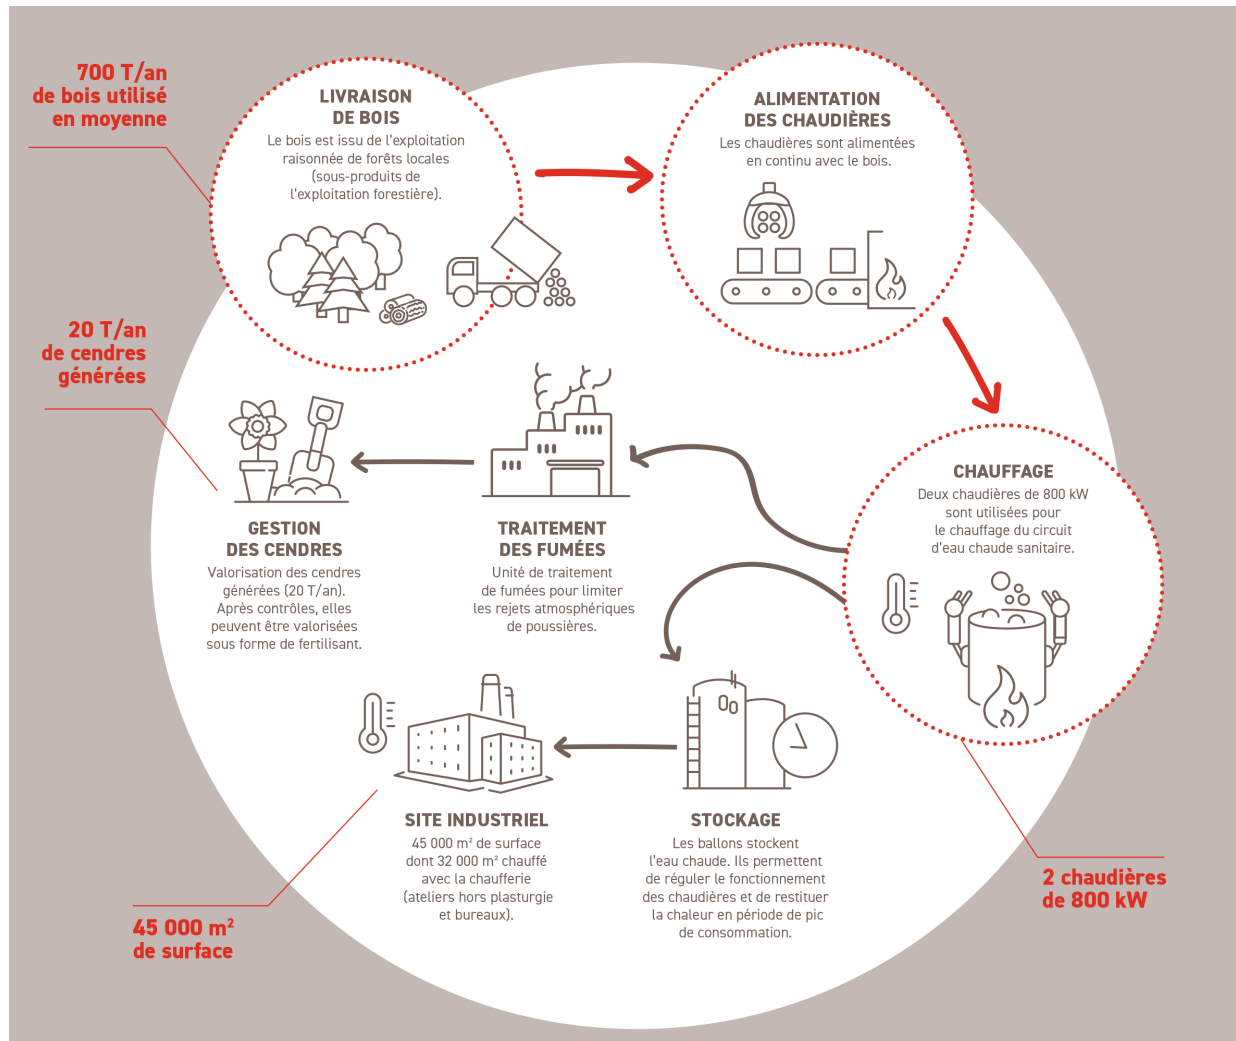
700 T/an
de bois utilisé
en moyenne

LIVRAISON
DE BOIS
Le bois est issu de l'exploitation raisonnée de forêts locales (sous-produits de l'exploitation forestière).

ALIMENTATION
DES CHAUDIÈRES
Les chaudières sont alimentées en continu avec le bois.

20 T/an
de cendres
générées

GESTION
DES CENDRES
Valorisation des cendres générées (20 T/an). Après contrôles, elles peuvent être valorisées sous forme de fertilisant.

TRAITEMENT
DES FUMÉES
Unité de traitement de fumées pour limiter les rejets atmosphériques de poussières.

CHAUFFAGE
Deux chaudières de 800 kW sont utilisées pour le chauffage du circuit d'eau chaude sanitaire.

SITE INDUSTRIEL
45 000 m² de surface dont 32 000 m² chauffé avec la chaufferie (ateliers hors plasturgie et bureaux).

STOCKAGE
Les ballons stockent l'eau chaude. Ils permettent de réguler le fonctionnement des chaudières et de restituer la chaleur en période de pic de consommation.

2 chaudières
de 800 kW

45 000 m²
de surface